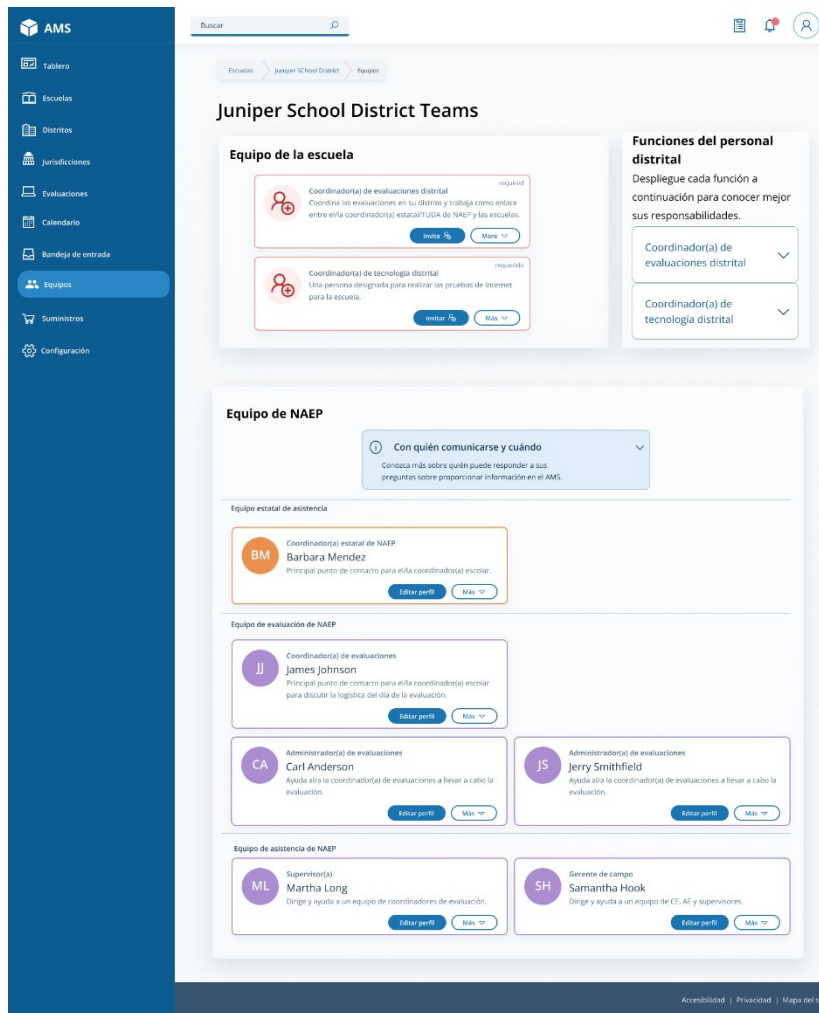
AMS

Tablero
Escuelas
Distritos
Jurisdicciones
Evaluaciones
Calendario
Bandeja de entrada
Equipos
Suministros
Configuración

Buscar

Escuelas > Juniper SChool District > Equipos

Juniper School District Teams

Equipo de la escuela

required
Coordinador(a) de evaluaciones distrital
Coordina las evaluaciones en su distrito y trabaja como enlace entre el/la coordinador(a) estatal/TUDA de NAEP y las escuelas.
Invite
More

requerido
Coordinador(a) de tecnología distrital
Una persona designada para realizar las pruebas de Internet para la escuela.
Invitar
Más

Funciones del personal distrital
Despliegue cada función a continuación para conocer mejor sus responsabilidades.

Coordinador(a) de evaluaciones distrital

Coordinador(a) de tecnología distrital

Equipo de NAEP

Con quién comunicarse y cuándo
Conozca más sobre quién puede responder a sus preguntas sobre proporcionar información en el AMS.

Equipo estatal de asistencia

BM
Coordinador(a) estatal de NAEP
Barbara Mendez
Principal punto de contacto para el/la coordinador(a) escolar.
Editar perfil
Más

Equipo de evaluación de NAEP

JJ
Coordinador(a) de evaluaciones
James Johnson
Principal punto de contacto para el/la coordinador(a) escolar para discutir la logística del día de la evaluación.
Editar perfil
Más

CA
Administrador(a) de evaluaciones
Carl Anderson
Ayuda al/a la coordinador(a) de evaluaciones a llevar a cabo la evaluación.
Editar perfil
Más

JS
Administrador(a) de evaluaciones
Jerry Smithfield
Ayuda al/a la coordinador(a) de evaluaciones a llevar a cabo la evaluación.
Editar perfil
Más

Equipo de asistencia de NAEP

ML
Supervisor(a)
Martha Long
Dirige y ayuda a un equipo de coordinadores de evaluación.
Editar perfil
Más

SH
Gerente de campo
Samantha Hook
Dirige y ayuda a un equipo de CE, AE y supervisores.
Editar perfil
Más

Accesibilidad | Privacidad | Mapa del s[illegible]